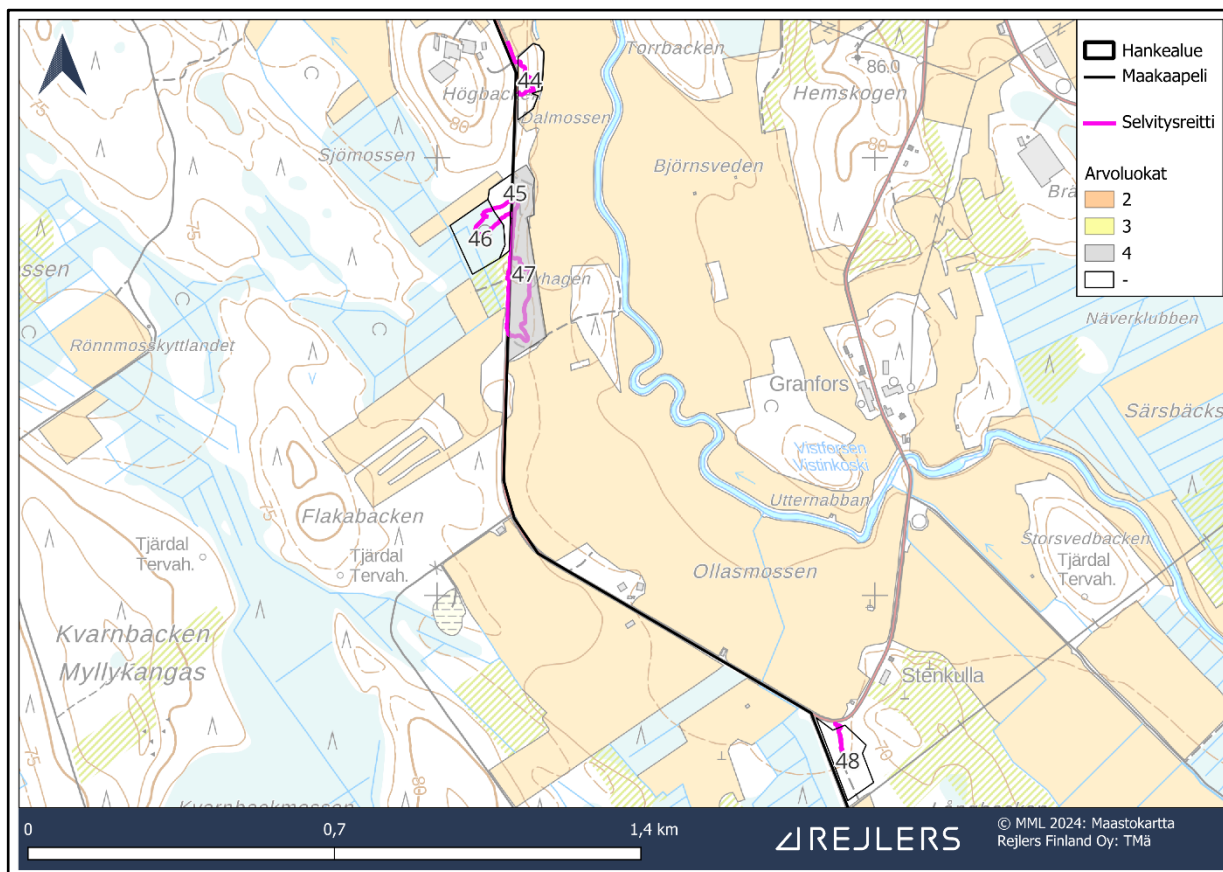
Hankealue
Maakaapeli
Selvitysreitti
Arvoluokat
2
3
4
-

Torrbacken
86.0
Hemskogen
44
Högbacken
Dalmossen
80
Sjömossen
Björnsveden
80
Brå
45
46
47
ssen
hagen
Näverklubben
Rönnmosskyttlandet
Granfors
Särsbäcks
Vistforsen
Vistinkoski
Utternabban
Flakabacken
75
Tjärdal
Tervah.
Tjärdal
Tervah.
Storsvedbacken
Tjärdal
Tervah.
Ollasmossen
Kvarnbacken
Myllykangas
Stenkulla
75
80
70
48
Kvarnbackmossen

0
0,7
1,4 km
REJLERS
© MML 2024: Maastokartta
Rejlers Finland Oy: TMä